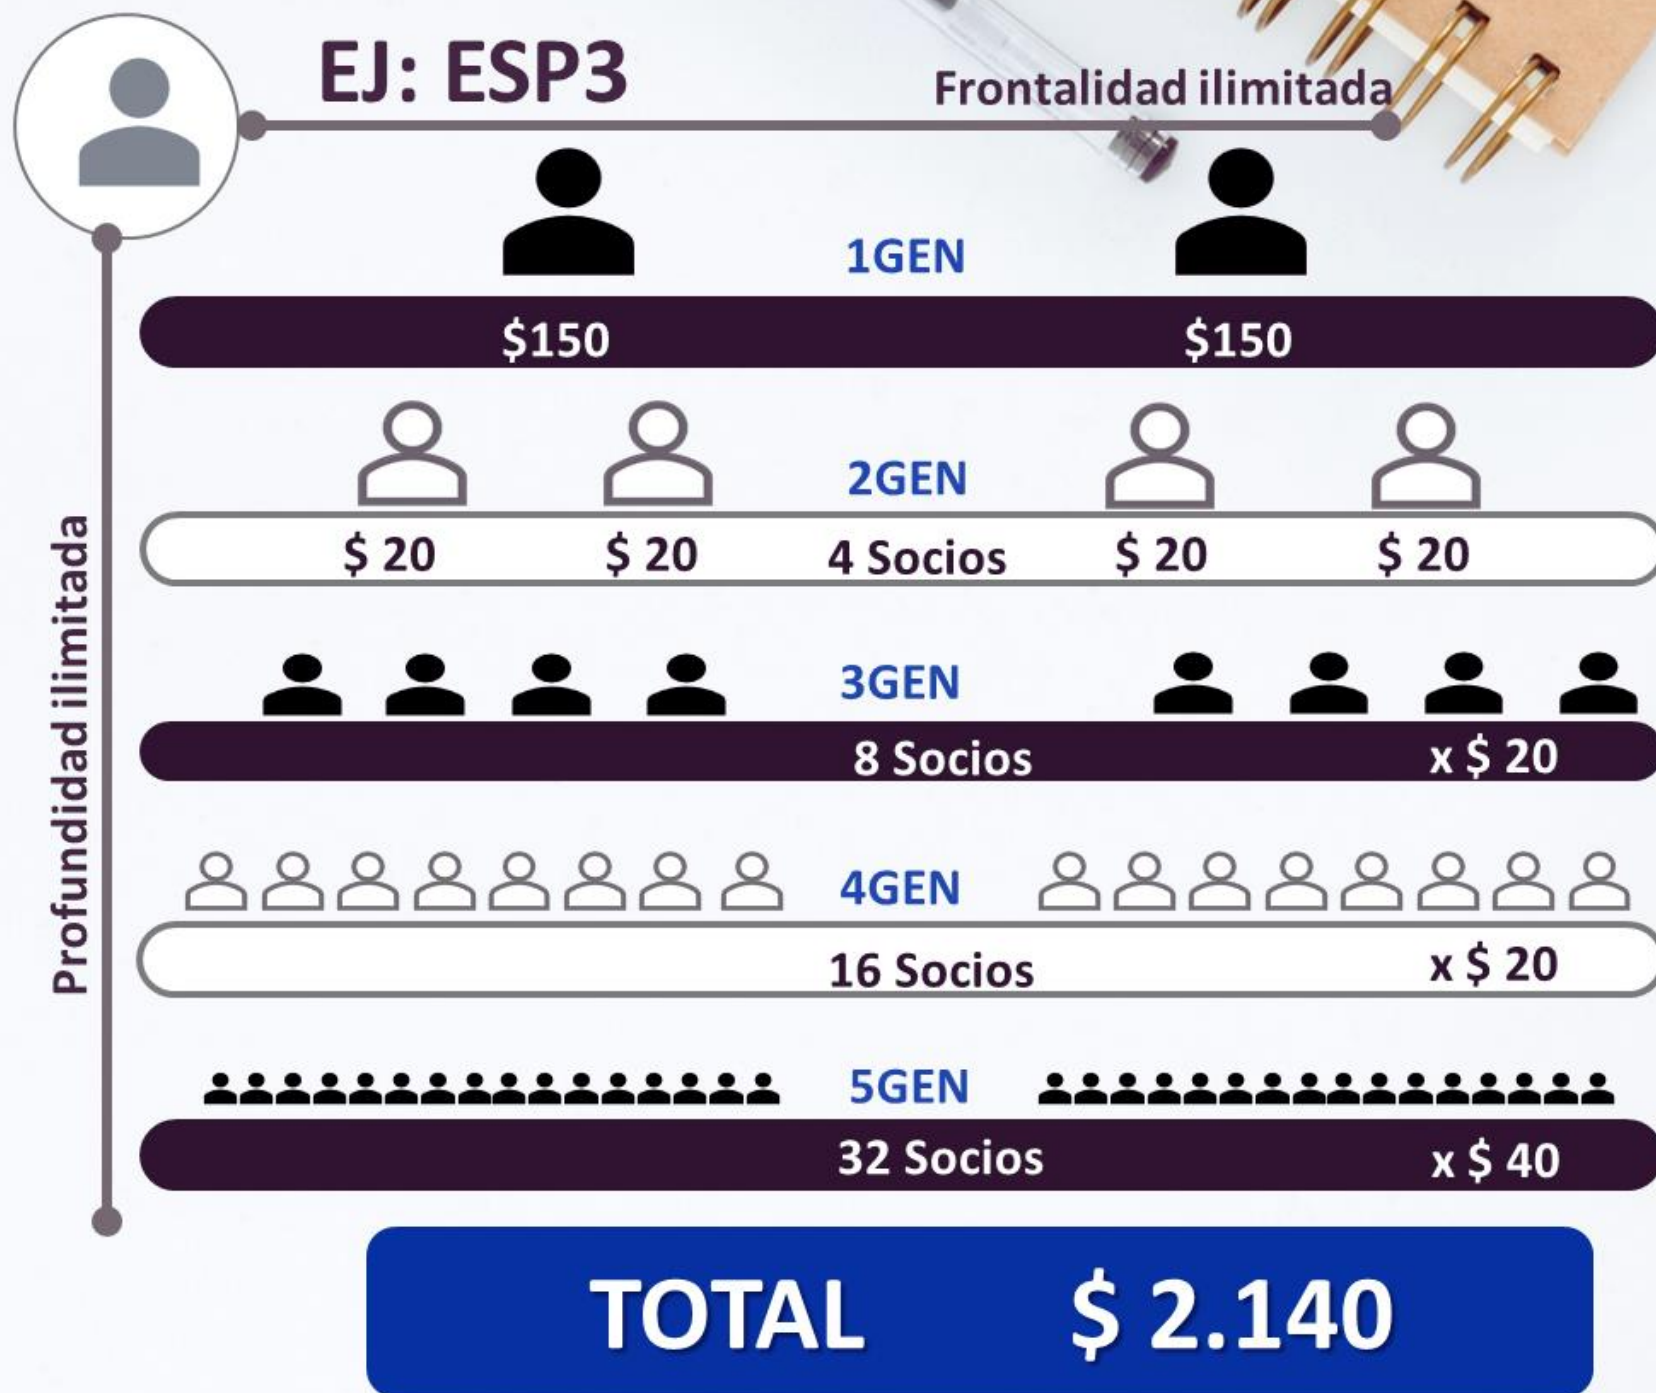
EJ: ESP3

Frontalidad ilimitada

Profundidad ilimitada

1GEN

\$150 \$150

2GEN

\$ 20 \$ 20 4 Socios \$ 20 \$ 20

3GEN

8 Socios x \$ 20

4GEN

16 Socios x \$ 20

5GEN

32 Socios x \$ 40

TOTAL \$ 2.140